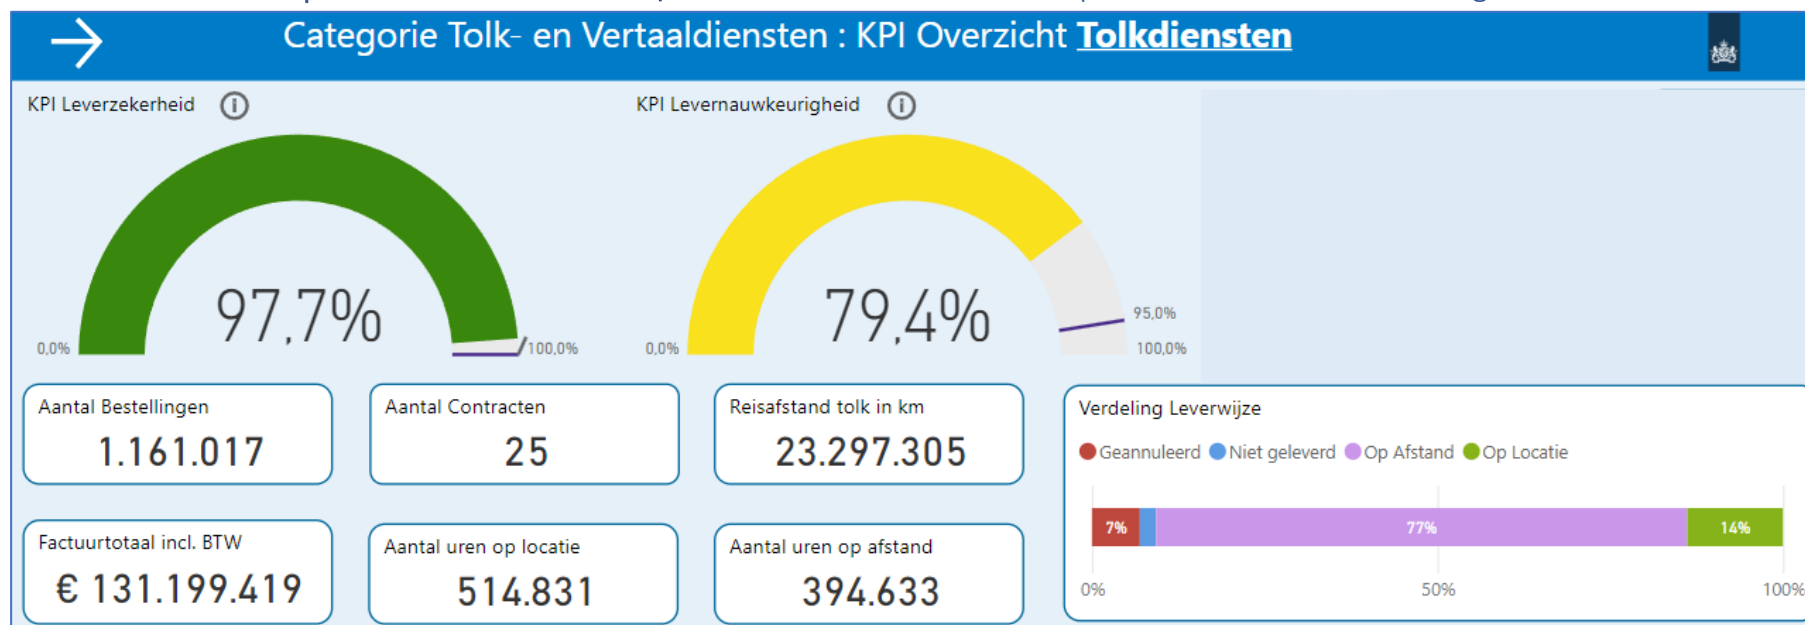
Categorie Tolk- en Vertaaldiensten : KPI Overzicht Tolkdiensten

KPI Leverzekerheid ⓘ

97,7%

0,0%

100,0%

KPI Levernauwkeurigheid ⓘ

79,4%

0,0%

95,0%

100,0%

Aantal Bestellingen
1.161.017

Aantal Contracten
25

Reisafstand tolk in km
23.297.305

Factuurtotaal incl. BTW
€ 131.199.419

Aantal uren op locatie
514.831

Aantal uren op afstand
394.633

Verdeling Leverwijze

Geannuleerd Niet geleverd Op Afstand Op Locatie

7%

77%

14%

0%

50%

100%